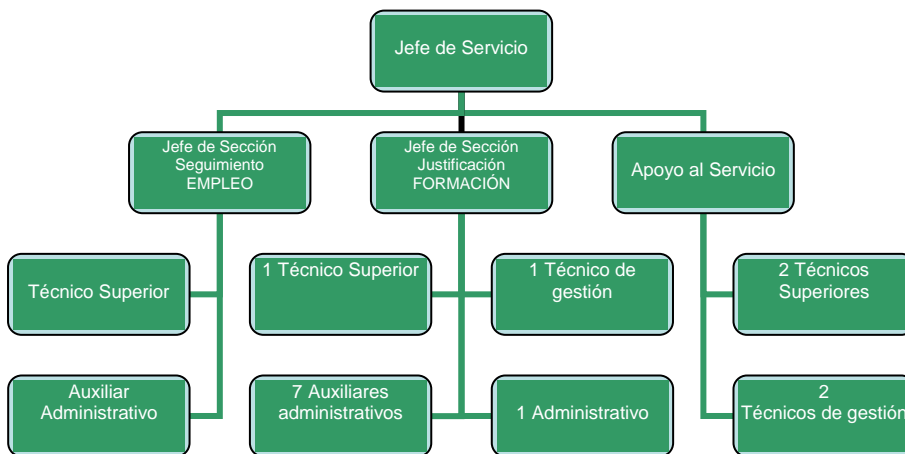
Jefe de Servicio

Jefe de Sección Seguimiento EMPLEO

Jefe de Sección Justificación FORMACIÓN

Apoyo al Servicio

Técnico Superior

Auxiliar Administrativo

1 Técnico Superior

1 Técnico de gestión

7 Auxiliares administrativos

1 Administrativo

2 Técnicos Superiores

2 Técnicos de gestión